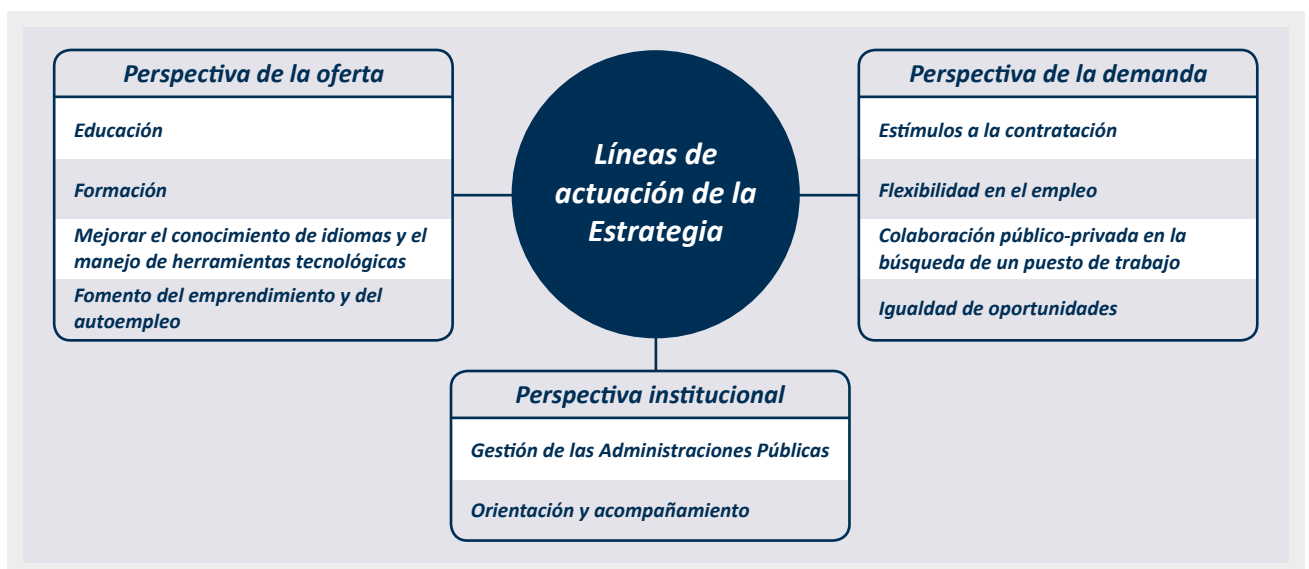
Perspectiva de la oferta

Educación

Formación

Mejorar el conocimiento de idiomas y el manejo de herramientas tecnológicas

Fomento del emprendimiento y del autoempleo

Líneas de actuación de la Estrategia

Perspectiva de la demanda

Estímulos a la contratación

Flexibilidad en el empleo

Colaboración público-privada en la búsqueda de un puesto de trabajo

Igualdad de oportunidades

Perspectiva institucional

Gestión de las Administraciones Públicas

Orientación y acompañamiento